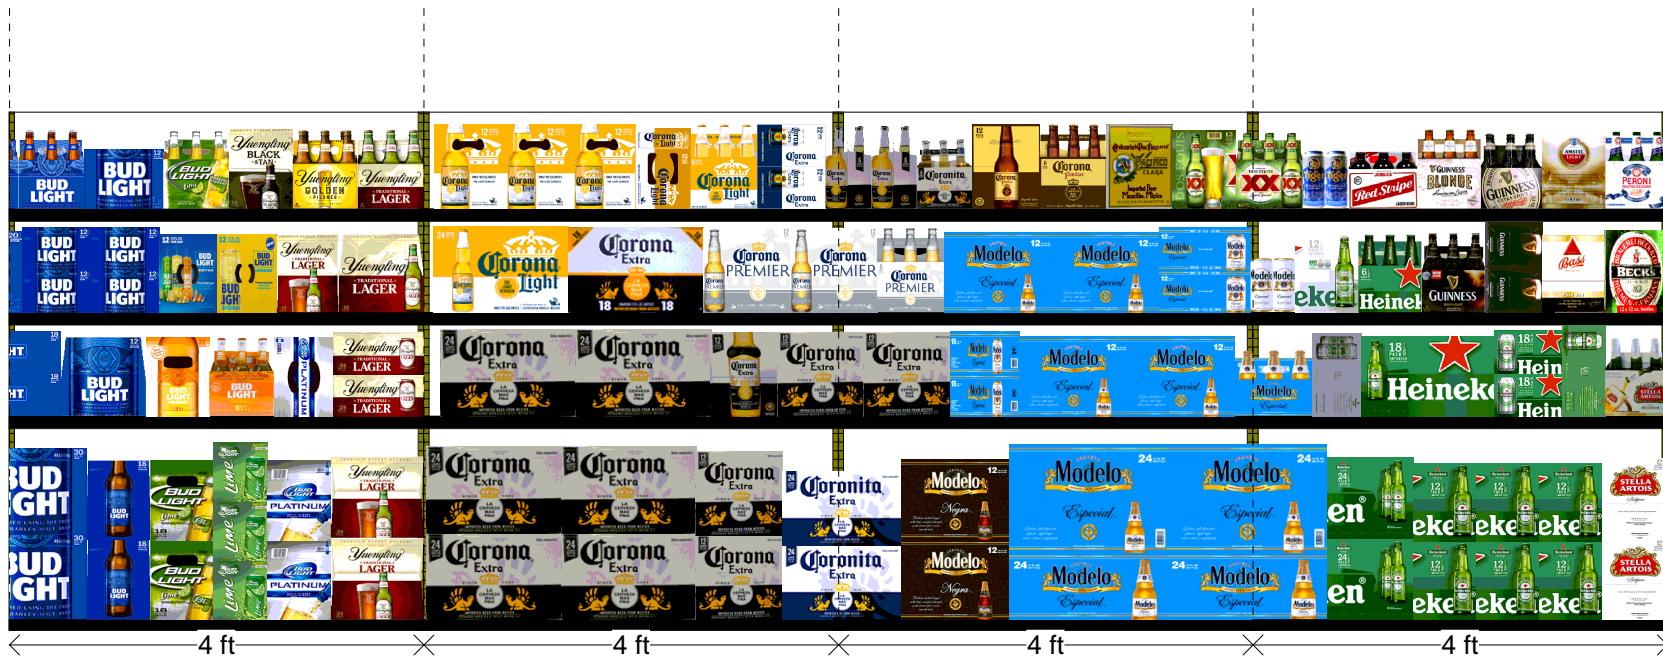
BUD LIGHT
BUD LIGHT
BUD LIGHT lime
Yuengling BLACK & TAN
Yuengling GOLDEN PILSNER
Yuengling TRADITIONAL LAGER
Corona Light
Corona Light
Corona Extra
Corona Light
Corona Extra
Corona Extra
XX
Red Stripe
GUINNESS BLONDE
GUINNESS
PERONI

BUD LIGHT
BUD LIGHT
BUD LIGHT
BUD LIGHT
BUD LIGHT
Yuengling TRADITIONAL LAGER
Yuengling TRADITIONAL LAGER
Corona Light
Corona Extra
18
18
Corona PREMIER
Corona PREMIER
Corona PREMIER
Modelo Especial
Modelo Especial
Modelo
Heineken
GUINNESS
Bass
BECK'S

BUD LIGHT
BUD LIGHT
BUD LIGHT
PLATINUM
Yuengling TRADITIONAL LAGER
Yuengling TRADITIONAL LAGER
Corona Extra
Corona Extra
Corona Extra
Corona Extra
Modelo Especial
Modelo Especial
Modelo Especial
Heineken
Hein
Hein
STELLA ARTOIS

BUD LIGHT
BUD LIGHT
BUD LIGHT lime
Lime
PLATINUM
Yuengling TRADITIONAL LAGER
Corona Extra
Corona Extra
Corona Extra
Corona Extra
Corona Extra
Corona Extra
Coronita Extra
Coronita Extra
Modelo Negra
Modelo Negra
Modelo Especial
Modelo Especial
Modelo Especial
Modelo Especial
Heineken
STELLA ARTOIS
STELLA ARTOIS

4 ft
4 ft
4 ft
4 ft